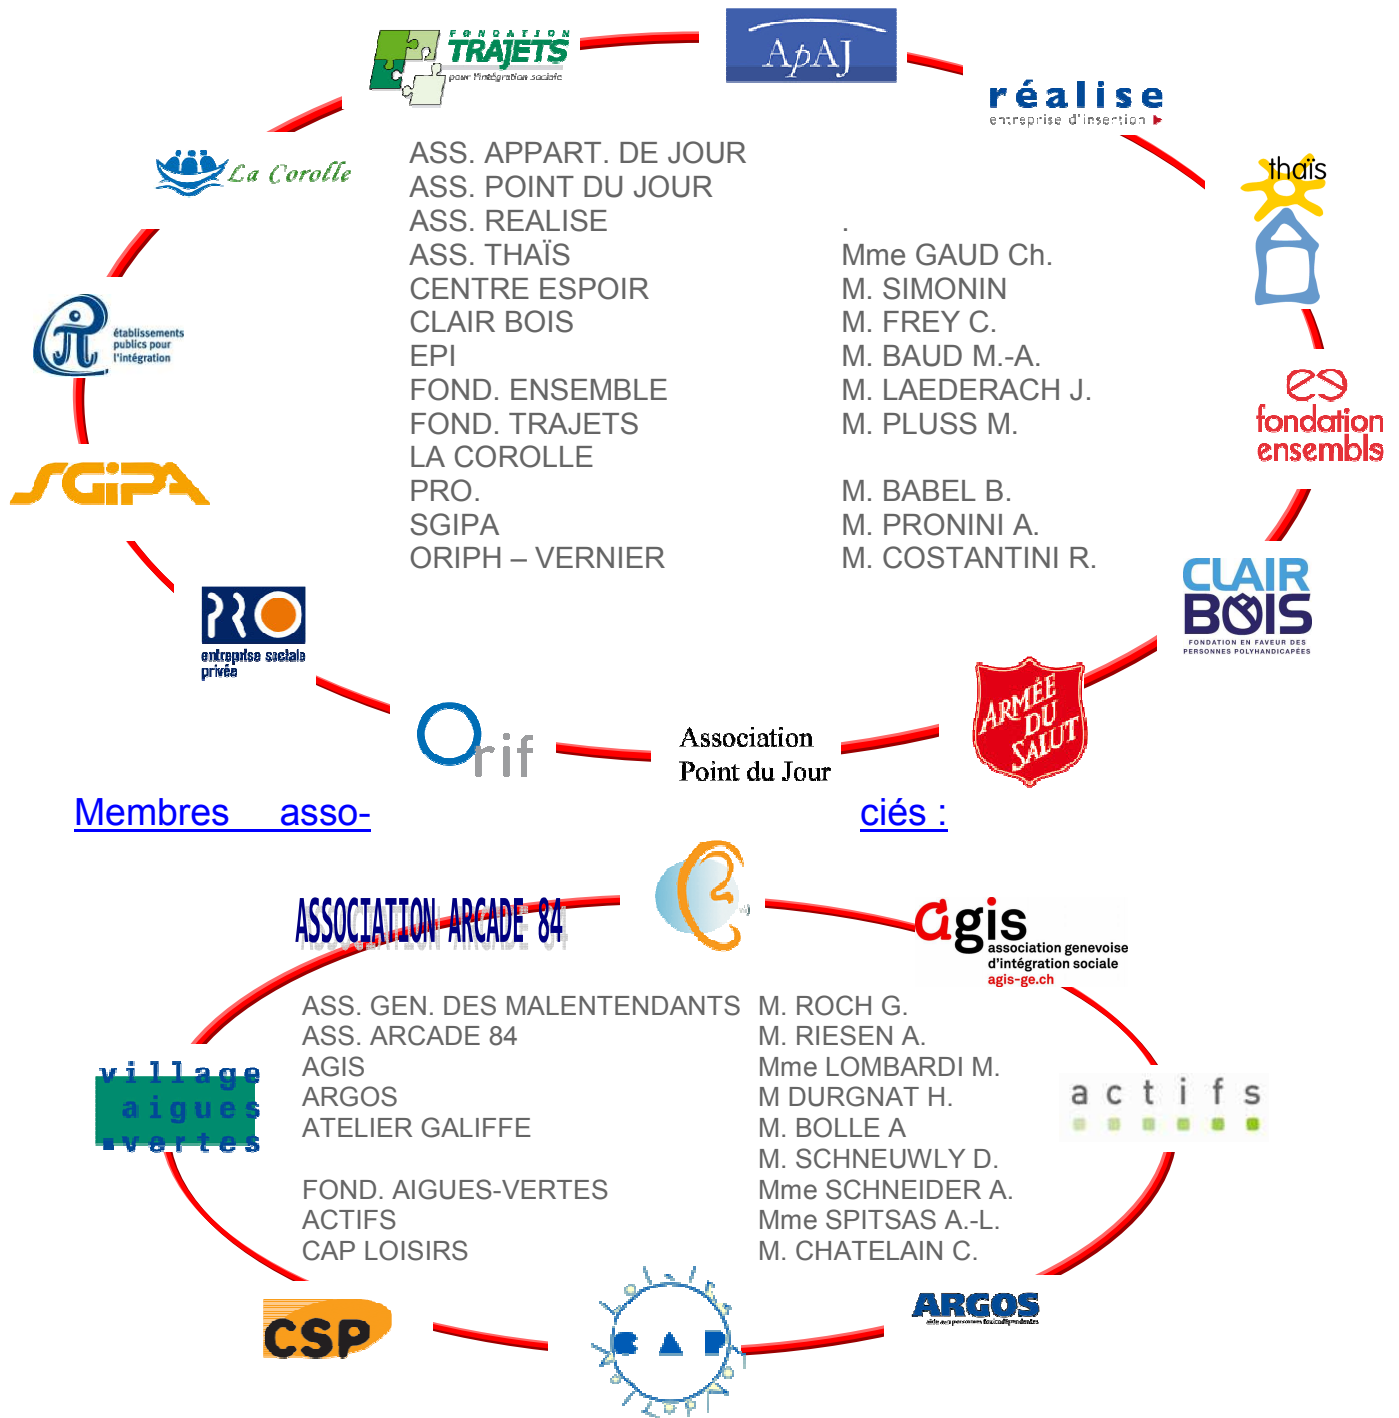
FONDATION TRAJETS pour l'intégration sociale

ApAJ

réalise entreprise d'insertion

La Corolle

thaïs

établissements publics pour l'intégration

fondation ensembles

SGIPA

CLAIR BOIS FONDATION EN FAVEUR DES PERSONNES POLYHANDICAPÉES

PRO entreprise sociale privée

ARMÉE DU SALUT

Orif

Association Point du Jour

ASS. APPART. DE JOUR
ASS. POINT DU JOUR
ASS. REALISE
ASS. THAÏS
CENTRE ESPOIR
CLAIR BOIS
EPI
FOND. ENSEMBLE
FOND. TRAJETS
LA COROLLE
PRO.
SGIPA
ORIPH – VERNIER

.
Mme GAUD Ch.
M. SIMONIN
M. FREY C.
M. BAUD M.-A.
M. LAEDERACH J.
M. PLUSS M.

M. BABEL B.
M. PRONINI A.
M. COSTANTINI R.

Membres asso-ciés :

ASSOCIATION ARCADE 84

agis association genevoise d'intégration sociale agis-ge.ch

village aigues vertes

actifs

ASS. GEN. DES MALENTENDANTS
ASS. ARCADE 84
AGIS
ARGOS
ATELIER GALIFFE

FOND. AIGUES-VERTES
ACTIFS
CAP LOISIRS

M. ROCH G.
M. RIESEN A.
Mme LOMBARDI M.
M DURGNAT H.
M. BOLLE A
M. SCHNEUWLY D.
Mme SCHNEIDER A.
Mme SPITSAS A.-L.
M. CHATELAIN C.

CSP

CAP

ARGOS